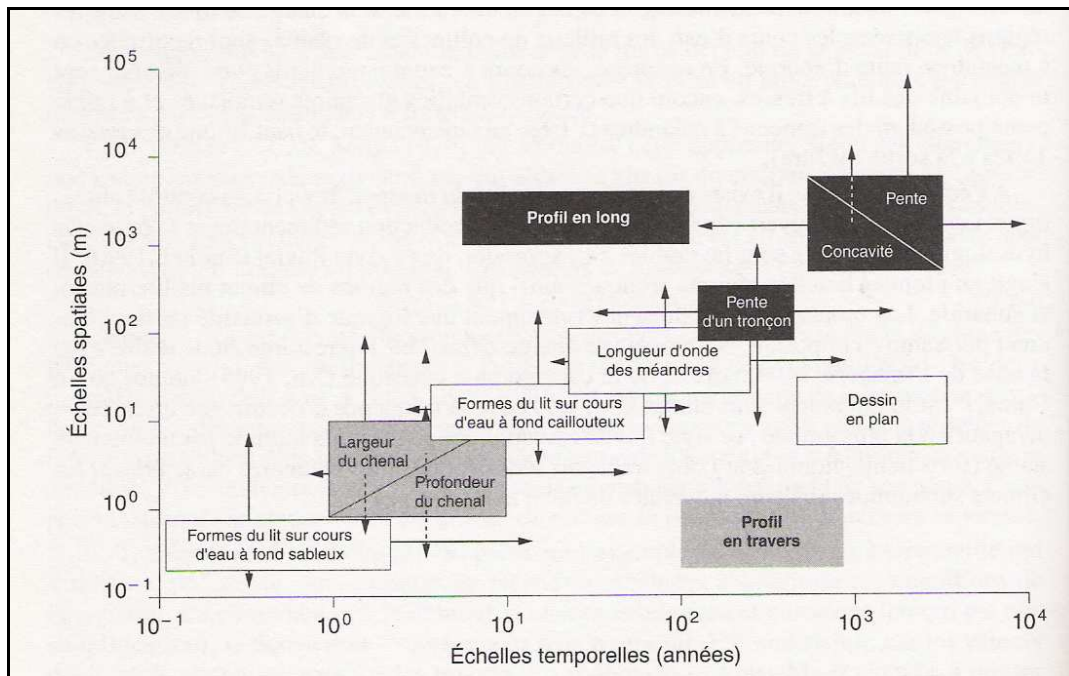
$10^5$
$10^4$
$10^3$
$10^2$
$10^1$
$10^0$
$10^{-1}$

Échelles spatiales (m)

Profil en long

Pente

Concavité

Pente d'un tronçon

Longueur d'onde des méandres

Formes du lit sur cours d'eau à fond caillouteux

Dessin en plan

Largeur du chenal

Profondeur du chenal

Formes du lit sur cours d'eau à fond sableux

Profil en travers

$10^{-1}$ $10^0$ $10^1$ $10^2$ $10^3$ $10^4$

Échelles temporelles (années)